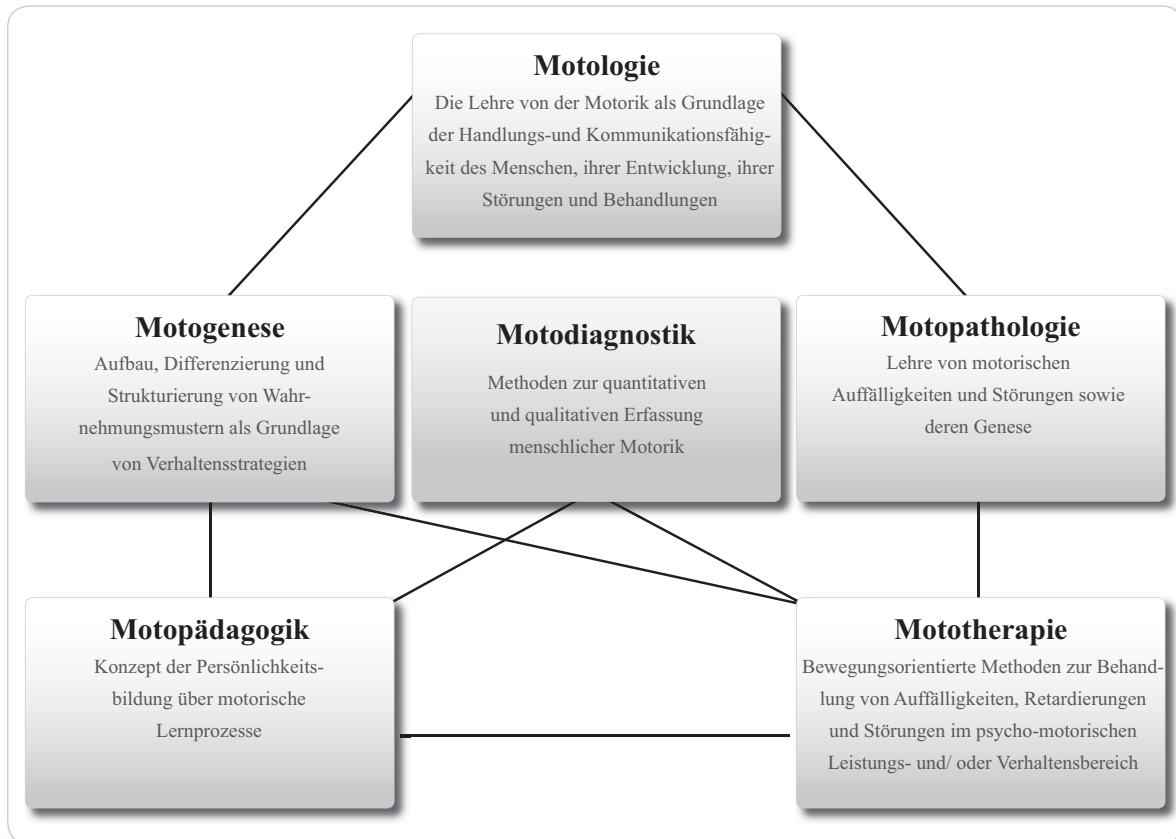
**Motologie**
Die Lehre von der Motorik als Grundlage der Handlungs-und Kommunikationsfähigkeit des Menschen, ihrer Entwicklung, ihrer Störungen und Behandlungen

**Motogenese**
Aufbau, Differenzierung und Strukturierung von Wahrnehmungsmustern als Grundlage von Verhaltensstrategien

**Motodiagnostik**
Methoden zur quantitativen und qualitativen Erfassung menschlicher Motorik

**Motopathologie**
Lehre von motorischen Auffälligkeiten und Störungen sowie deren Genese

**Motopädagogik**
Konzept der Persönlichkeitsbildung über motorische Lernprozesse

**Mototherapie**
Bewegungsorientierte Methoden zur Behandlung von Auffälligkeiten, Retardierungen und Störungen im psycho-motorischen Leistungs- und/ oder Verhaltensbereich